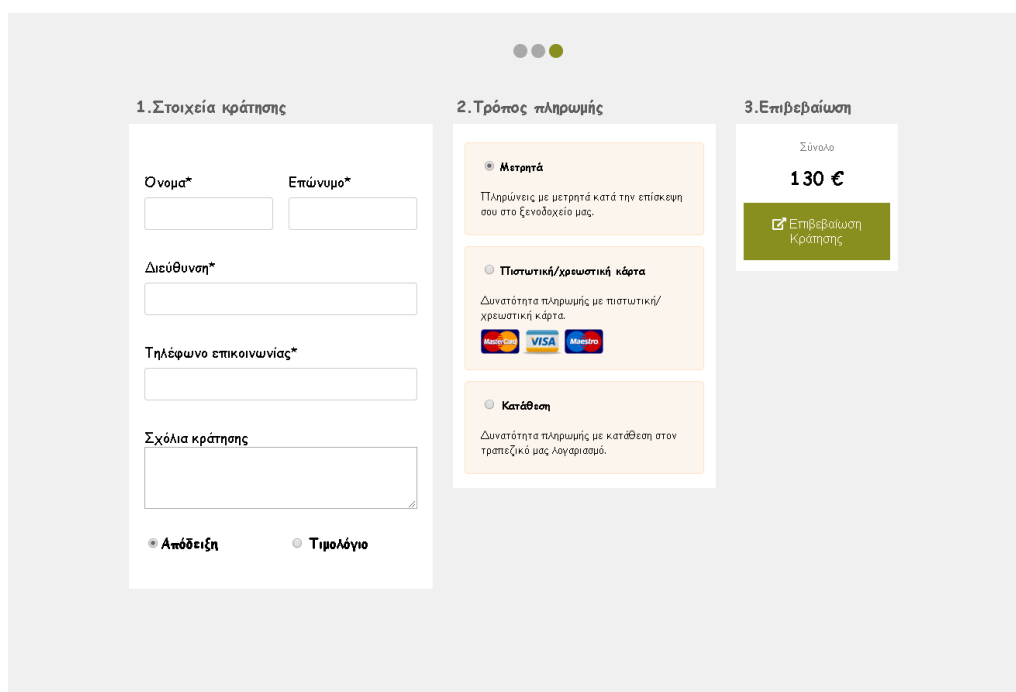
1.Στοιχεία κράτησης

Όνομα*

Επώνυμο*

Διεύθυνση*

Τηλέφωνο επικοινωνίας*

Σχόλια κράτησης

Απόδειξη

Τιμολόγιο

2.Τρόπος πληρωμής

Μετρητά

Πληρώνεις με μετρητά κατά την επίσκεψη σου στο ξενοδοχείο μας.

Πιστωτική/χρεωστική κάρτα

Δυνατότητα πληρωμής με πιστωτική/χρεωστική κάρτα.

MasterCard VISA Maestro

Κατάθεση

Δυνατότητα πληρωμής με κατάθεση στον τραπεζικό μας λογαριασμό.

3.Επιβεβαίωση

Σύνολο

130 €

Επιβεβαίωση Κράτησης